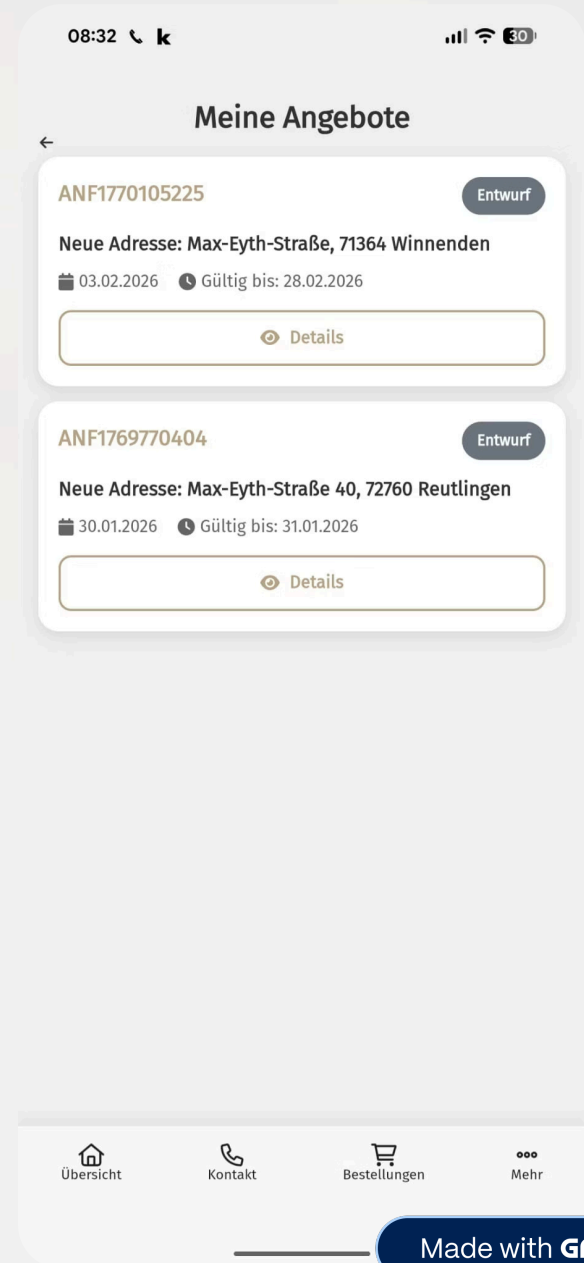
08:32 k

30

Meine Angebote

ANF1770105225

Entwurf

Neue Adresse: Max-Eyth-Straße, 71364 Winnenden

03.02.2026 Gültig bis: 28.02.2026

Details

ANF1769770404

Entwurf

Neue Adresse: Max-Eyth-Straße 40, 72760 Reutlingen

30.01.2026 Gültig bis: 31.01.2026

Details

Übersicht

Kontakt

Bestellungen

Mehr

Made with G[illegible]